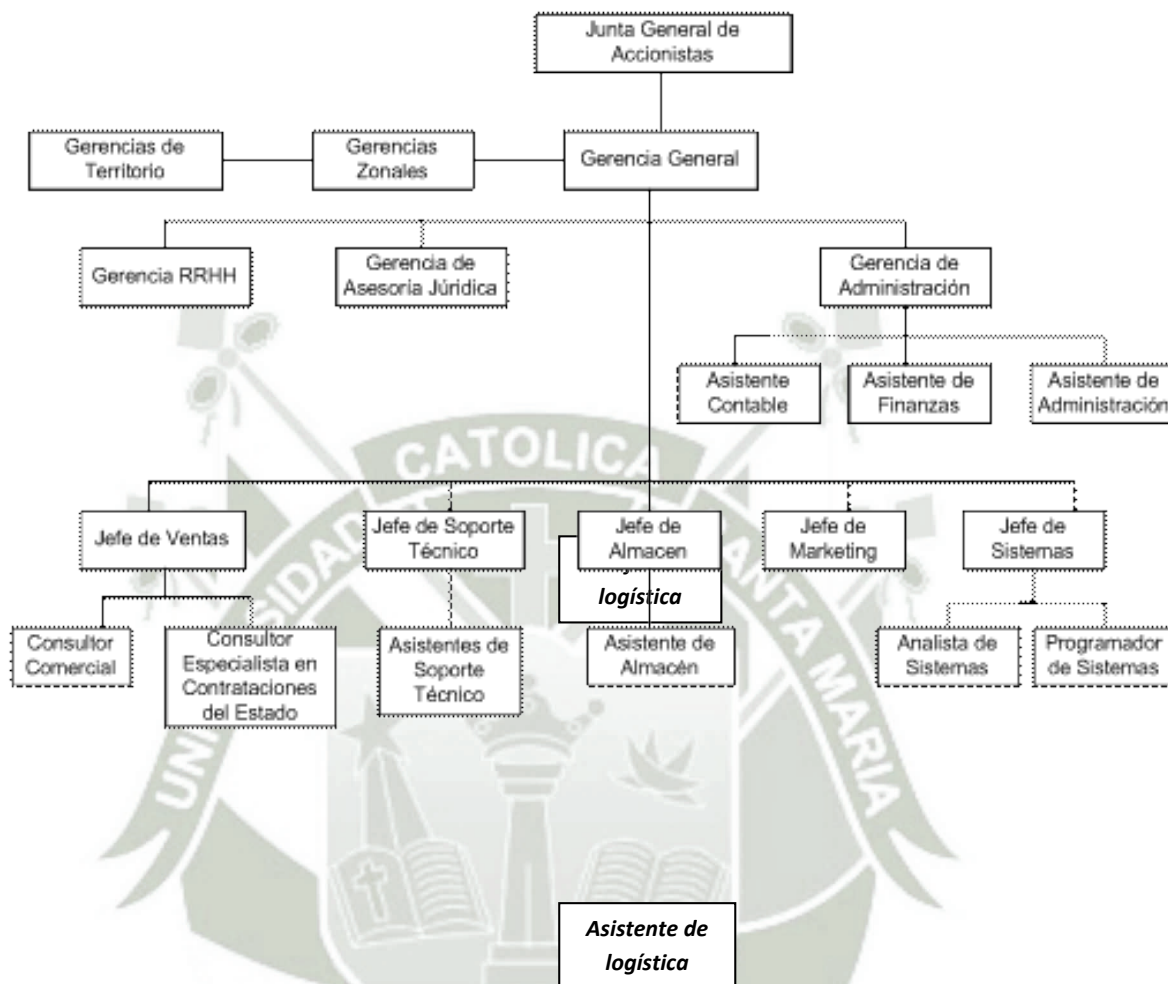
Junta General de Accionistas

Gerencias de Territorio

Gerencias Zonales

Gerencia General

Gerencia RRHH

Gerencia de Asesoria Júridica

Gerencia de Administración

Asistente Contable

Asistente de Finanzas

Asistente de Administración

CATOLICA

Jefe de Ventas

Jefe de Soporte Técnico

Jefe de Almacen

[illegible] logística

Jefe de Marketing

Jefe de Sistemas

Consultor Comercial

Consultor Especialista en Contrataciones del Estado

Asistentes de Soporte Técnico

Asistente de Almacén

Analista de Sistemas

Programador de Sistemas

UNIVERSIDAD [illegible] SANTA MARIA

Asistente de logística